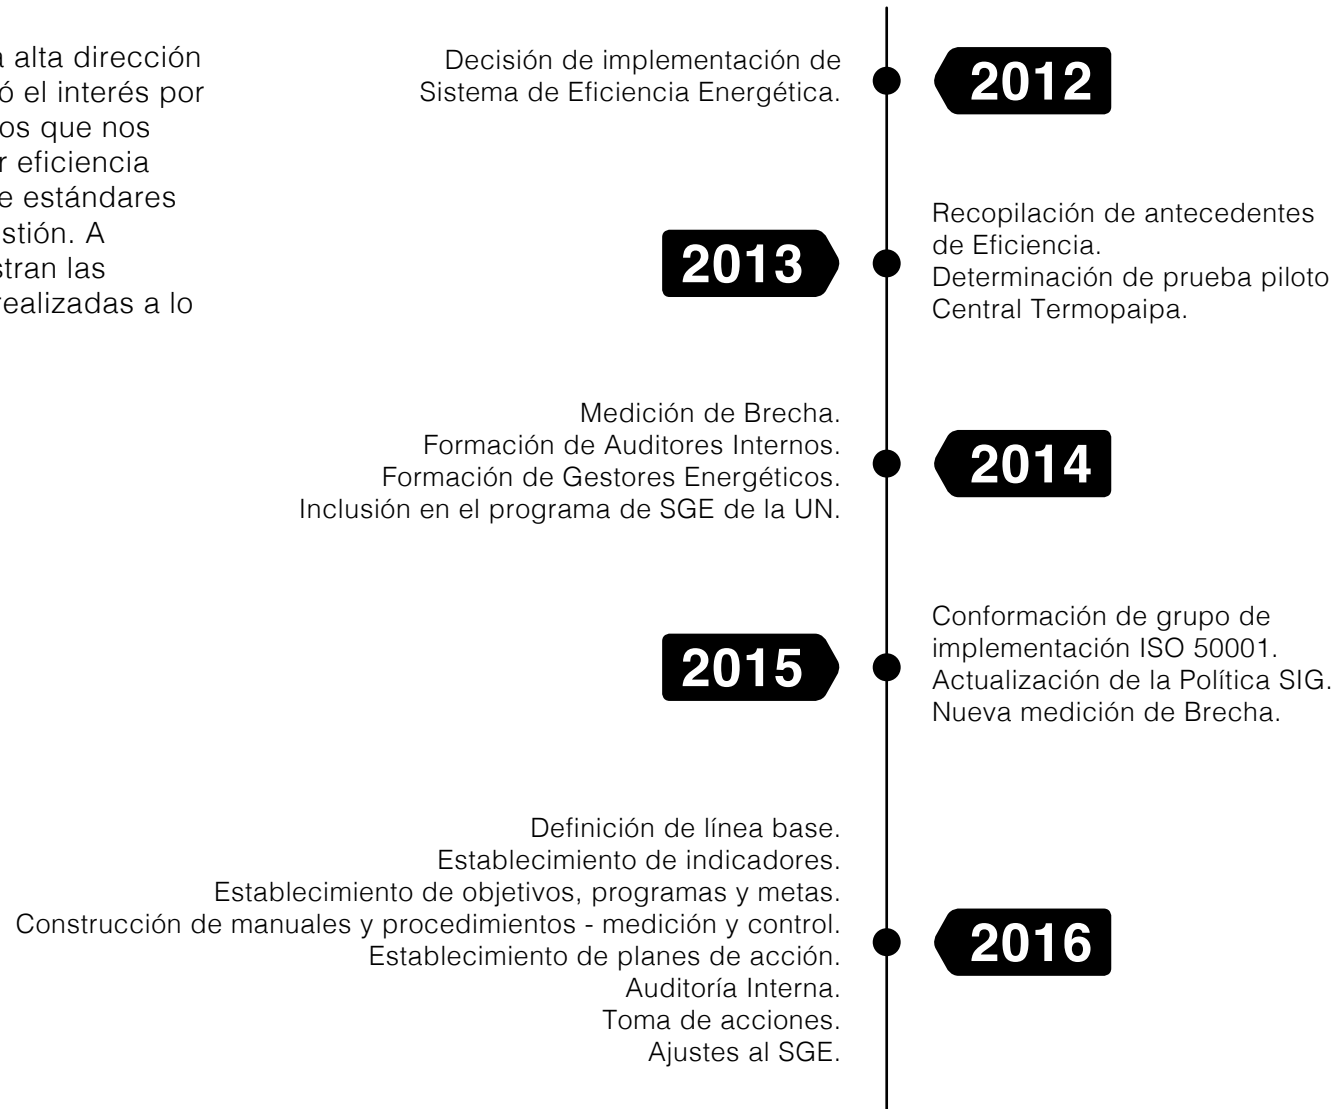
a alta dirección
ó el interés por
os que nos
r eficiencia
e estándares
stión. A
stran las
realizadas a lo

Decisión de implementación de Sistema de Eficiencia Energética.

2012

2013

Recopilación de antecedentes de Eficiencia.
Determinación de prueba piloto Central Termopaipa.

Medición de Brecha.
Formación de Auditores Internos.
Formación de Gestores Energéticos.
Inclusión en el programa de SGE de la UN.

2014

2015

Conformación de grupo de implementación ISO 50001.
Actualización de la Política SIG.
Nueva medición de Brecha.

Definición de línea base.
Establecimiento de indicadores.
Establecimiento de objetivos, programas y metas.
Construcción de manuales y procedimientos - medición y control.
Establecimiento de planes de acción.
Auditoría Interna.
Toma de acciones.
Ajustes al SGE.

2016